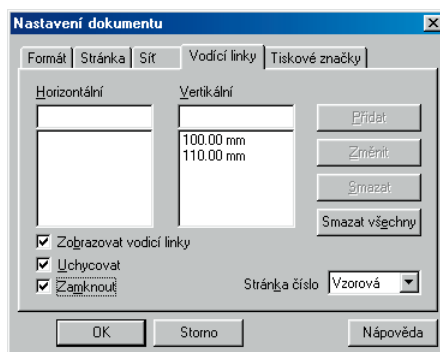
Nastavení dokumentu

Formát | Stránka | Síť | Vodící linky | Tiskové značky

Horizontální

Vertikální

100.00 mm
110.00 mm

Přidat

Změnit

Smazat

Smazat všechny

Zobrazovat vodící linky

Uchycovat

Zamknout

Stránka číslo Vzorová

OK

Storno

Nápověda